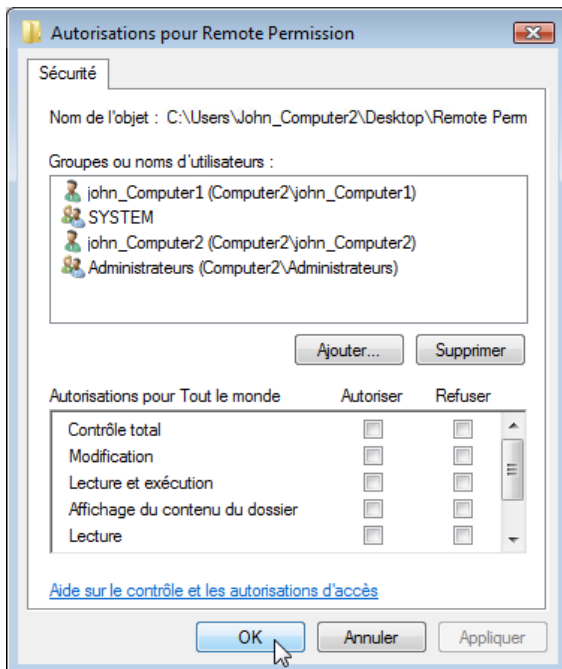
Autorisations pour Remote Permission

Sécurité

Nom de l'objet : C:\Users\John_Computer2\Desktop\Remote Perm

Groupes ou noms d'utilisateurs :

john_Computer1 (Computer2\john_Computer1)
SYSTEM
john_Computer2 (Computer2\john_Computer2)
Administrateurs (Computer2\Administrateurs)

Ajouter... Supprimer

| Autorisations pour Tout le monde | Autoriser | Refuser |
|---|---|---|
| Contrôle total | | |
| Modification | | |
| Lecture et exécution | | |
| Affichage du contenu du dossier | | |
| Lecture | | |

Aide sur le contrôle et les autorisations d'accès

OK Annuler Appliquer